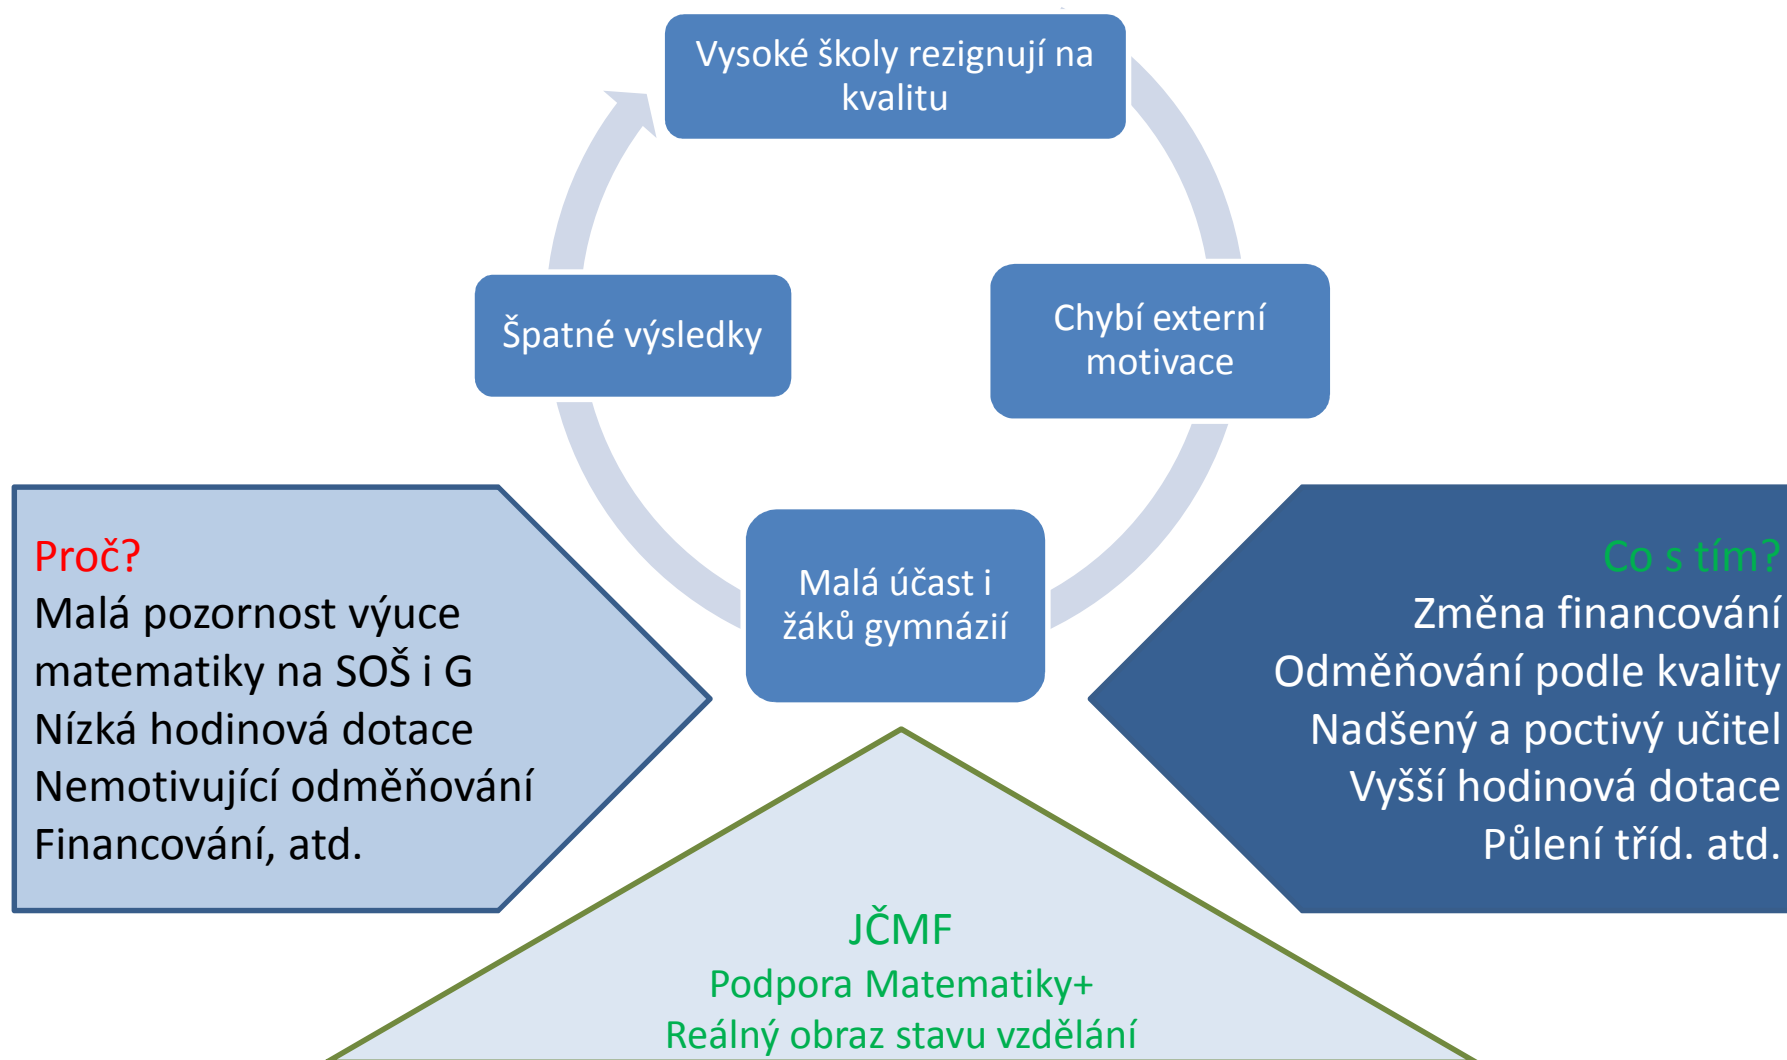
Vysoké školy rezignují na kvalitu

Chybí externí motivace

Malá účast i žáků gymnázií

Špatné výsledky

Proč?
Malá pozornost výuce matematiky na SOŠ i G
Nízká hodinová dotace
Nemotivující odměňování
Financování, atd.

Co s tím?
Změna financování
Odměňování podle kvality
Nadšený a poctivý učitel
Vyšší hodinová dotace
Půlení tříd. atd.

JČMF
Podpora Matematiky+
Reálný obraz stavu vzdělání